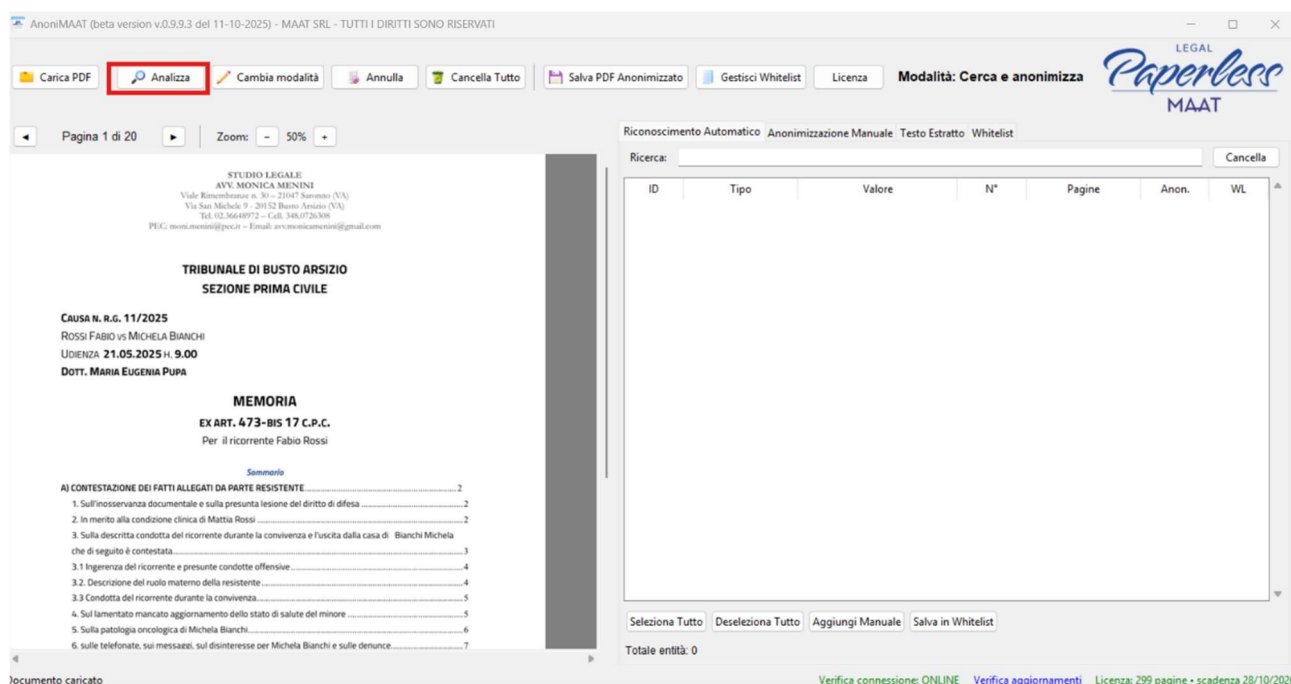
AnoniMAAT (beta version v.0.9.9.3 del 11-10-2025) - MAAT SRL - TUTTI I DIRITTI SONO RISERVATI

Carica PDF | Analizza | Cambia modalità | Annulla | Cancella Tutto | Salva PDF Anonimizzato | Gestisci Whitelist | Licenza | Modalità: Cerca e anonimizza

LEGAL Paperless MAAT

Pagina 1 di 20 | Zoom: − 50% +

STUDIO LEGALE
AVV. MONICA MENINI
Viale Rimembranze n. 30 – 21047 Saronno (VA)
Via San Michele 9 - 20152 Busto Arsizio (VA)
Tel. 02.36648972 – Cell. 348.0726308
PEC: moni.menini@pec.it – Email: avv.monicamenini@gmail.com

TRIBUNALE DI BUSTO ARSIZIO
SEZIONE PRIMA CIVILE

CAUSA N. R.G. 11/2025
ROSSI FABIO VS MICHELA BIANCHI
UDIENZA 21.05.2025 H. 9.00
DOTT. MARIA EUGENIA PUPA

MEMORIA
EX ART. 473-BIS 17 C.P.C.
Per il ricorrente Fabio Rossi

Sommario
A) CONTESTAZIONE DEI FATTI ALLEGATI DA PARTE RESISTENTE........2
1. Sull'inosservanza documentale e sulla presunta lesione del diritto di difesa........2
2. In merito alla condizione clinica di Mattia Rossi........2
3. Sulla descritta condotta del ricorrente durante la convivenza e l'uscita dalla casa di Bianchi Michela che di seguito è contestata........3
3.1 Ingerenza del ricorrente e presunte condotte offensive........4
3.2. Descrizione del ruolo materno della resistente........4
3.3 Condotta del ricorrente durante la convivenza........5
4. Sul lamentato mancato aggiornamento dello stato di salute del minore........5
5. Sulla patologia oncologica di Michela Bianchi........6
6. sulle telefonate, sui messaggi, sul disinteresse per Michela Bianchi e sulle denunce........7

Riconoscimento Automatico | Anonimizzazione Manuale | Testo Estratto | Whitelist

Ricerca: | Cancella

| ID | Tipo | Valore | N° | Pagine | Anon. | WL |
|---|---|---|---|---|---|---|

Seleziona Tutto | Deseleziona Tutto | Aggiungi Manuale | Salva in Whitelist

Totale entità: 0

Documento caricato

Verifica connessione: ONLINE  Verifica aggiornamenti  Licenza: 299 pagine • scadenza 28/10/202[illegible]